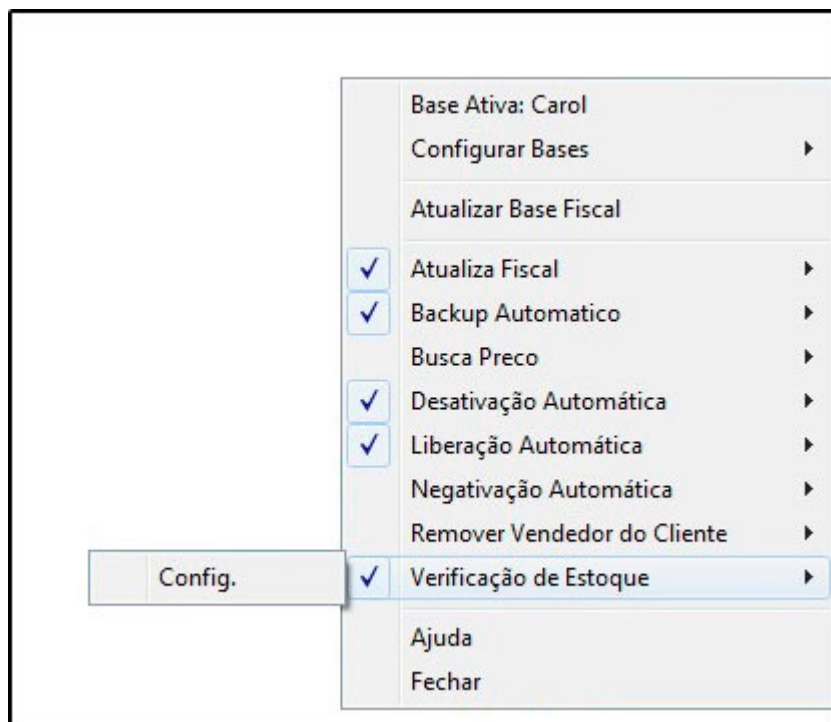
Base Ativa: Carol
Configurar Bases
Atualizar Base Fiscal
✓ Atualiza Fiscal
✓ Backup Automatico
Busca Preco
✓ Desativação Automática
✓ Liberação Automática
Negativação Automática
Remover Vendedor do Cliente
Config.
✓ Verificação de Estoque
Ajuda
Fechar